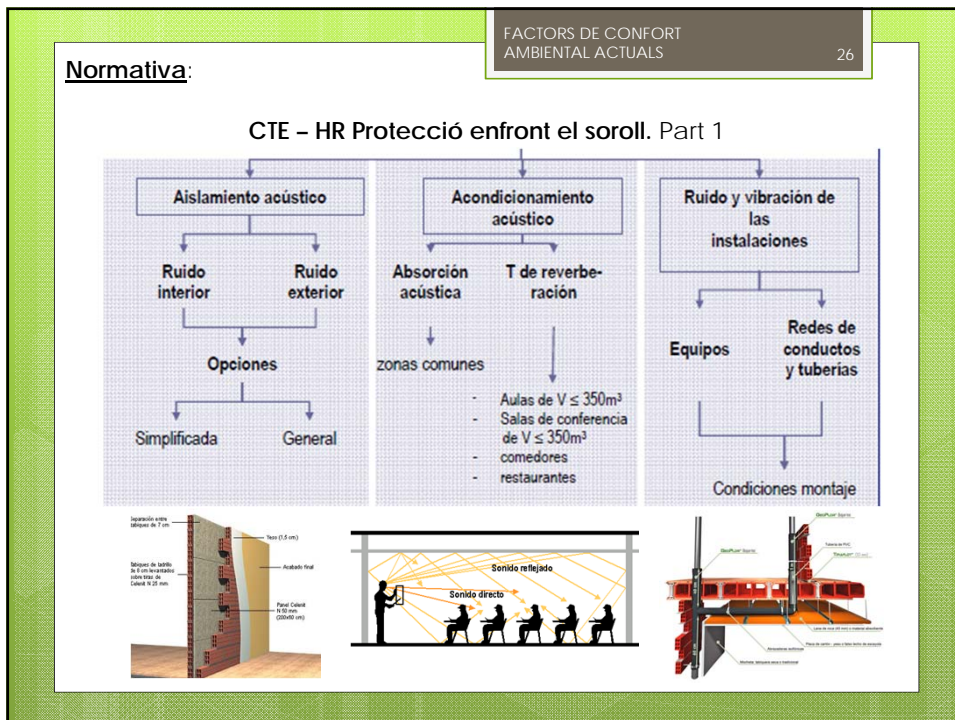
FACTORS DE CONFORT AMBIENTAL ACTUALS 26

Normativa:

CTE – HR Protecció enfront el soroll. Part 1

Aislamiento acústico

Ruido interior

Ruido exterior

Opciones

Simplificada

General

Acondicionamiento acústico

Absorción acústica

T de reverberación

zonas comunes

- Aulas de V $\leq 350m^3$
- Salas de conferencia de V $\leq 350m^3$
- comedores
- restaurantes

Ruido y vibración de las instalaciones

Equipos

Redes de conductos y tuberías

Condiciones montaje

Separación entre tabiques de 7 cm

Yeso (1,5 cm)

Tabiques de ladrillo de 8 cm levantados sobre tiras de Celenit N 25 mm

Acabado final

Panel Celenit N 50 mm (200x60 cm)

Sonido reflejado

Sonido directo

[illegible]